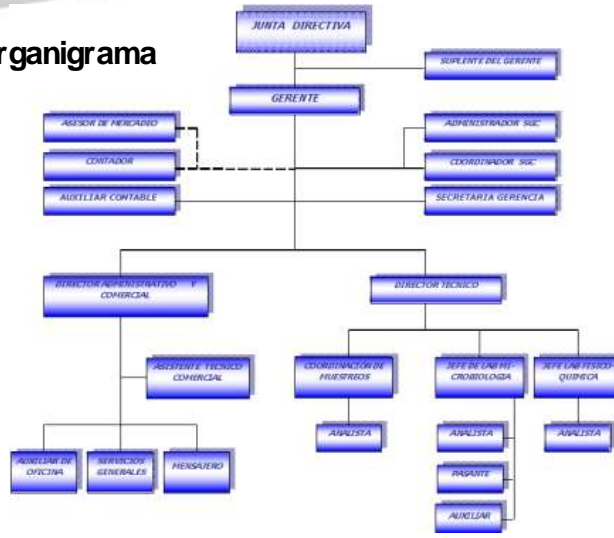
rganigrama

JUNTA DIRECTIVA

SUPLENTE DEL GERENTE

GERENTE

ASESOR DE MERCADEO

ADMINISTRADOR SGC

CONTADOR

COORDINADOR SGC

AUXILIAR CONTABLE

SECRETARIA GERENCIA

DIRECTOR ADMINISTRATIVO Y COMERCIAL

DIRECTOR TECNICO

ASISTENTE TECNICO COMERCIAL

COORDINACION DE MUESTREOS

JEFE DE LAB MICROBIOLOGIA

JEFE LAB FISICO-QUIMICA

ANALISTA

ANALISTA

ANALISTA

PASANTE

AUXILIAR

AUXILIAR DE OFICINA

SERVICIOS GENERALES

MENSAJERO